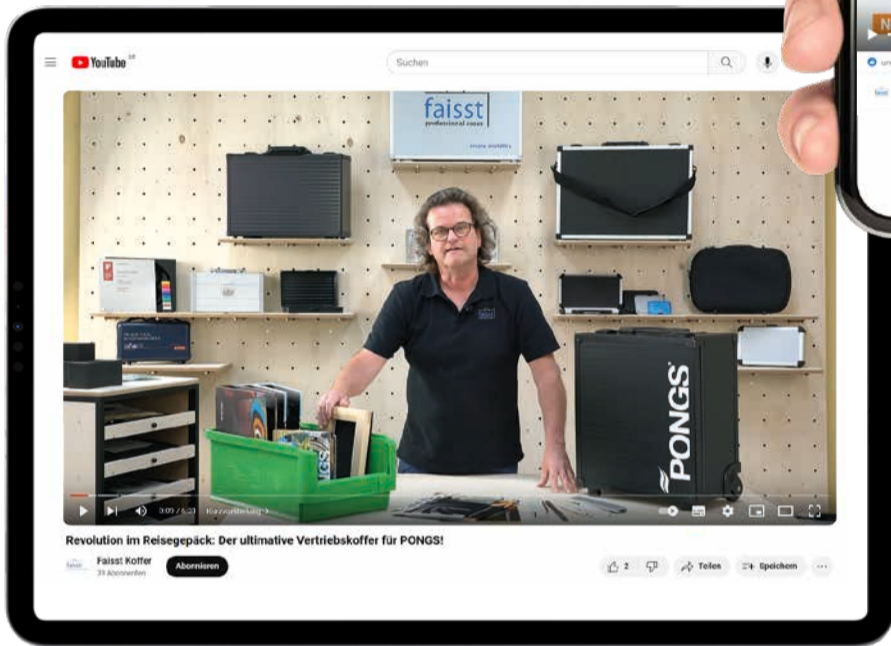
YouTube DE

Suchen

faisst
professional cases

PONGS

3:09 / 6:21

Revolution im Reisegepäck: Der ultimative Vertriebskoffer für PONGS!

faisst

Faisst Koffer
39 Abonnenten

Abonnieren

2

Teilen

Speichern

...